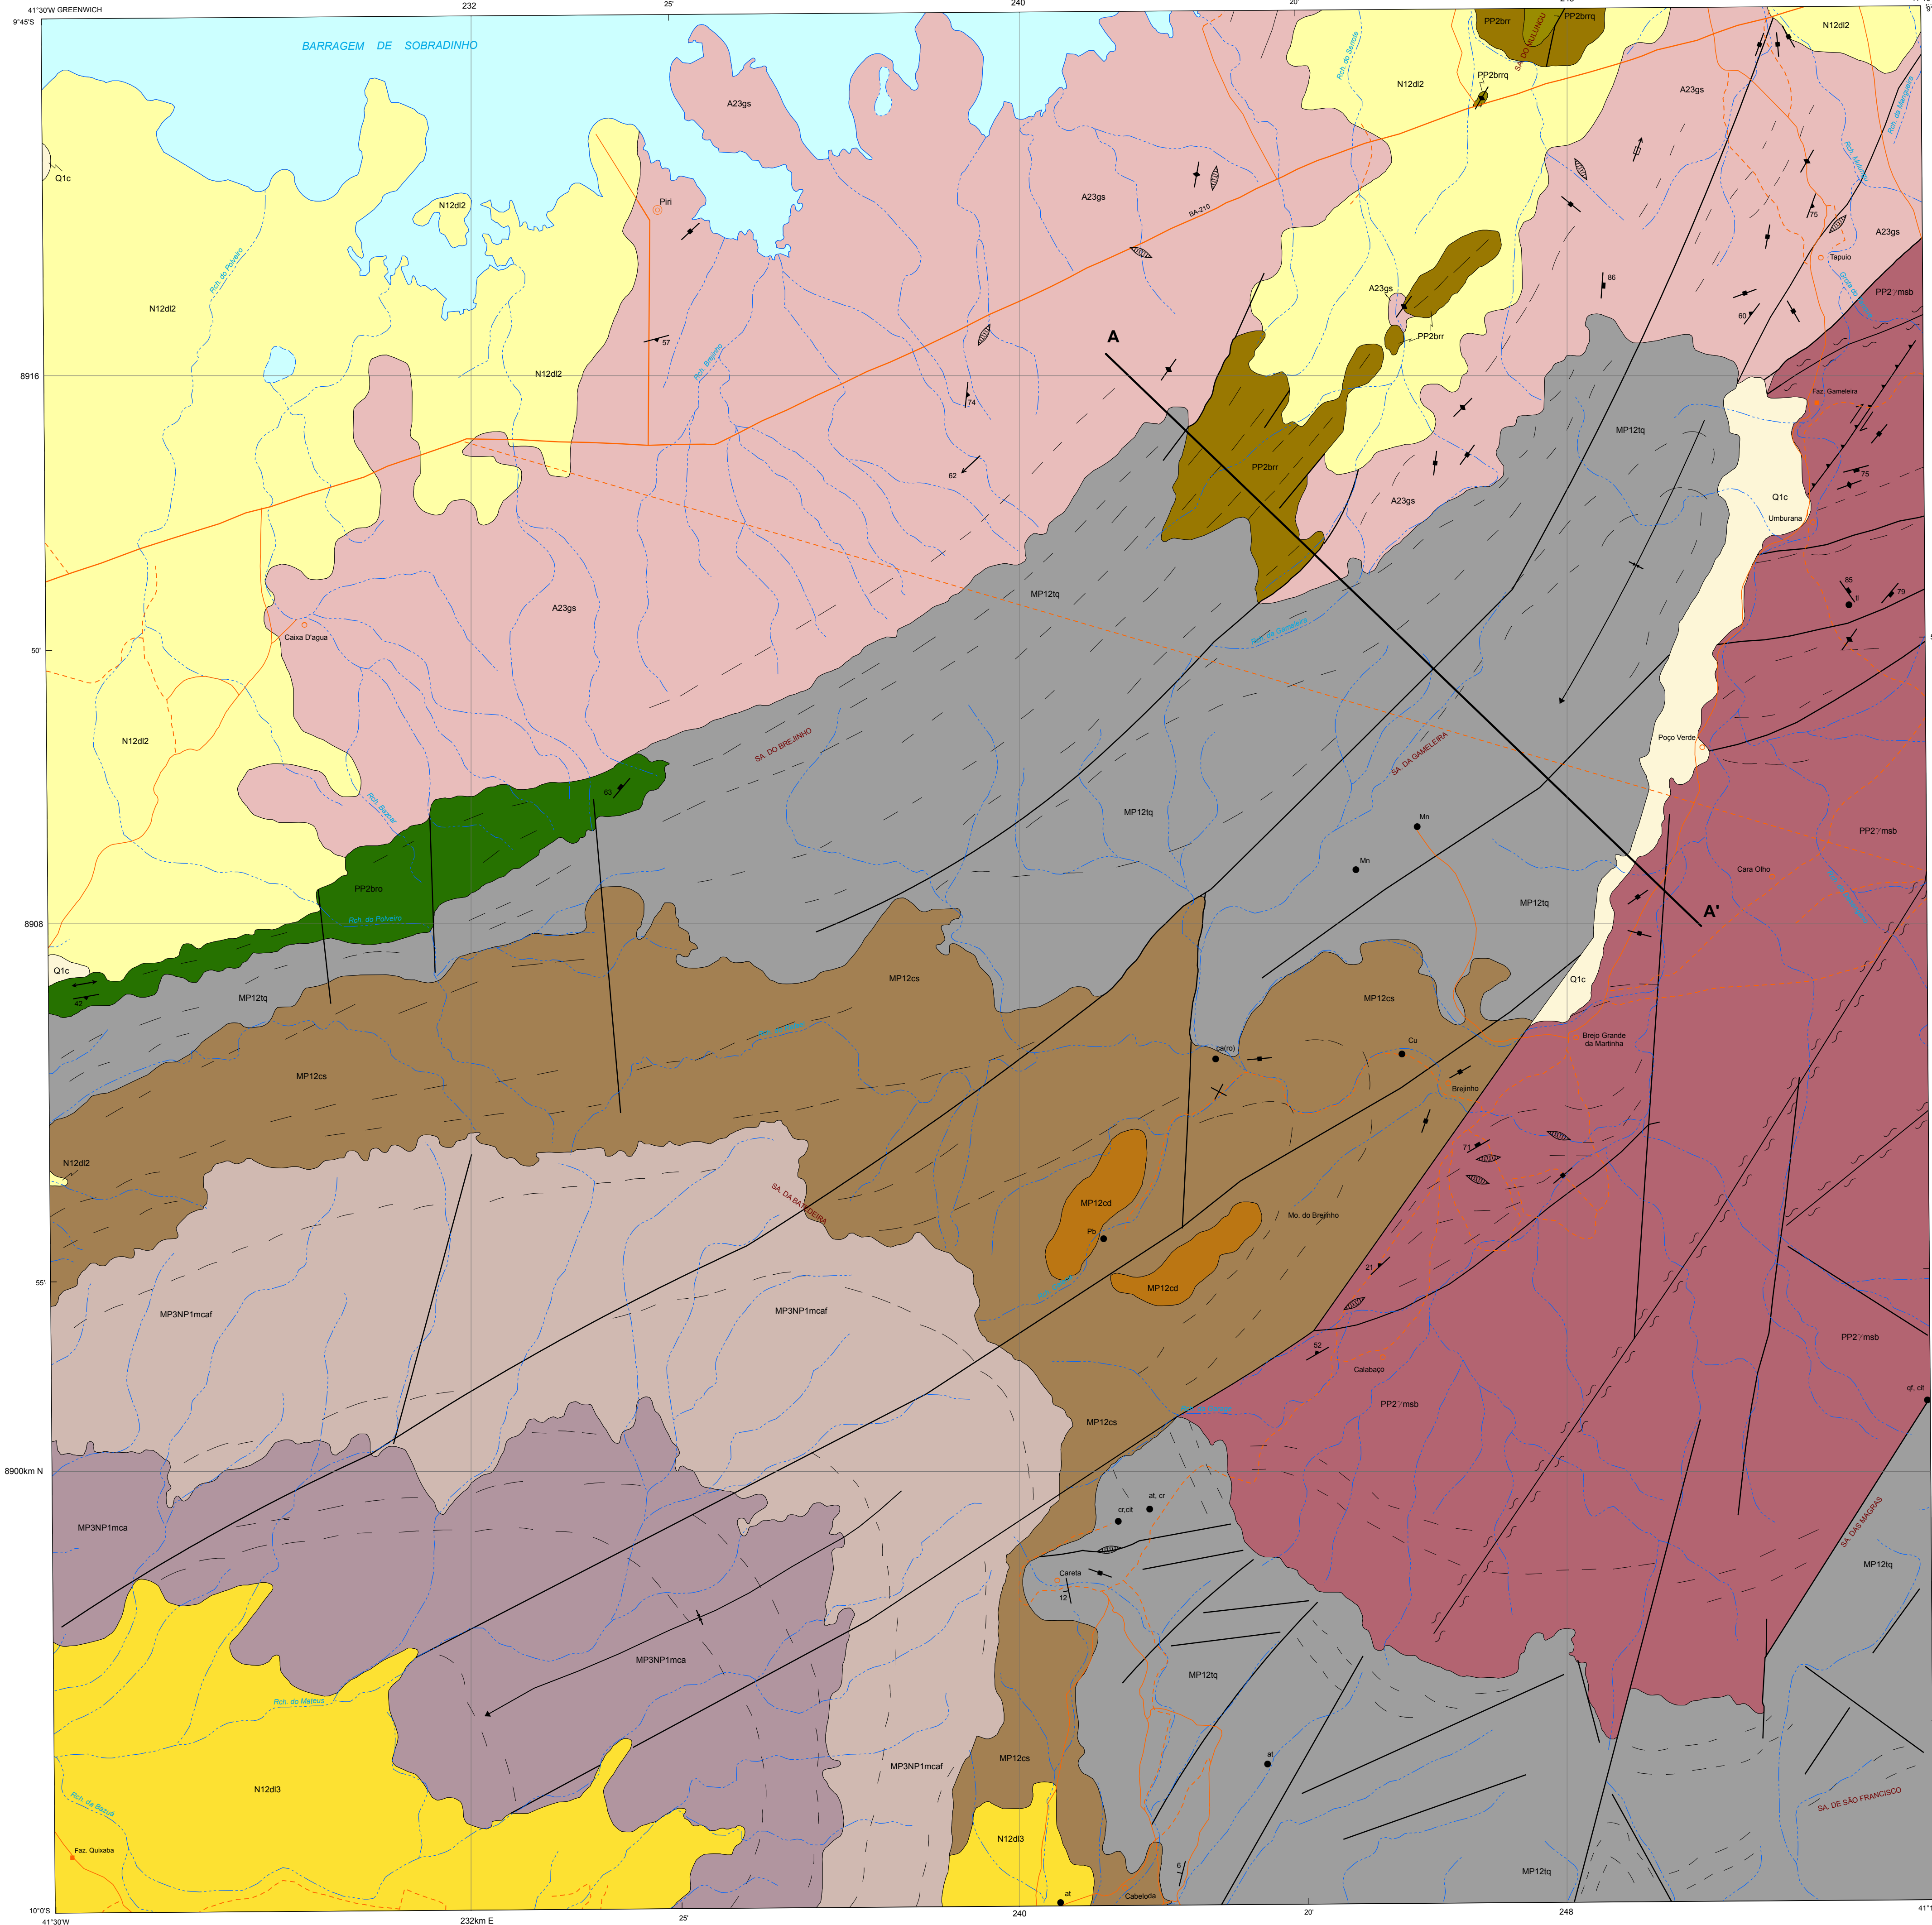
41°30'W GREENWICH
232
25'
240
20'
9°45'S
BARRAGEM DE SOBRADINHO
PP2brr
PP2brrq
N12dl2
A23gs
PP2brrq
N12dl2
A23gs
Q1c
Piri
N12dl2
A23gs
BA-210
Rch. do Poleiro
N12dl2
57
75
A23gs
Tapuio
86
A23gs
PP2γmsb
60
PP2brr
A
8916
N12dl2
74
MP12tq
Faz. Gameleira
62
PP2brr
A23gs
75
Q1c
Umburana
MP12tq
A23gs
85
79
Caixa D'agua
50'
N12dl2
SA. DO BREJINHO
Poço Verde
SA. DA GAMELEIRA
63
Mn
PP2γmsb
MP12tq
Mn
PP2bro
Cara Olho
Rch. do Poleiro
A'
MP12tq
8908
Q1c
MP12tq
42
MP12cs
Q1c
MP12cs
ca(ro)
Cu
Brejo Grande da Martinha
MP12cs
Brejinho
71
N12dl2
SA. DA BANDEIRA
MP12cd
Pb
Mo. do Brejinho
21
MP12cd
55'
MP3NP1mcaf
MP3NP1mcaf
PP2γmsb
52
Calabaço
PP2γmsb
qf, ct
MP12cs
8900km N
at, cr
cr,cit
MP3NP1mca
SA. DAS MAGRAS
MP12tq
Careta
12
MP12tq
MP3NP1mca
Rch. do Mateus
at
MP12cs
MP3NP1mcaf
N12dl3
Rch. da Baixa
SA. DE SÃO FRANCISCO
N12dl3
Faz. Quixaba
6
MP12tq
at
Cabeloda
10°0'S
41°30'W
232km E
25'
240
20'
248